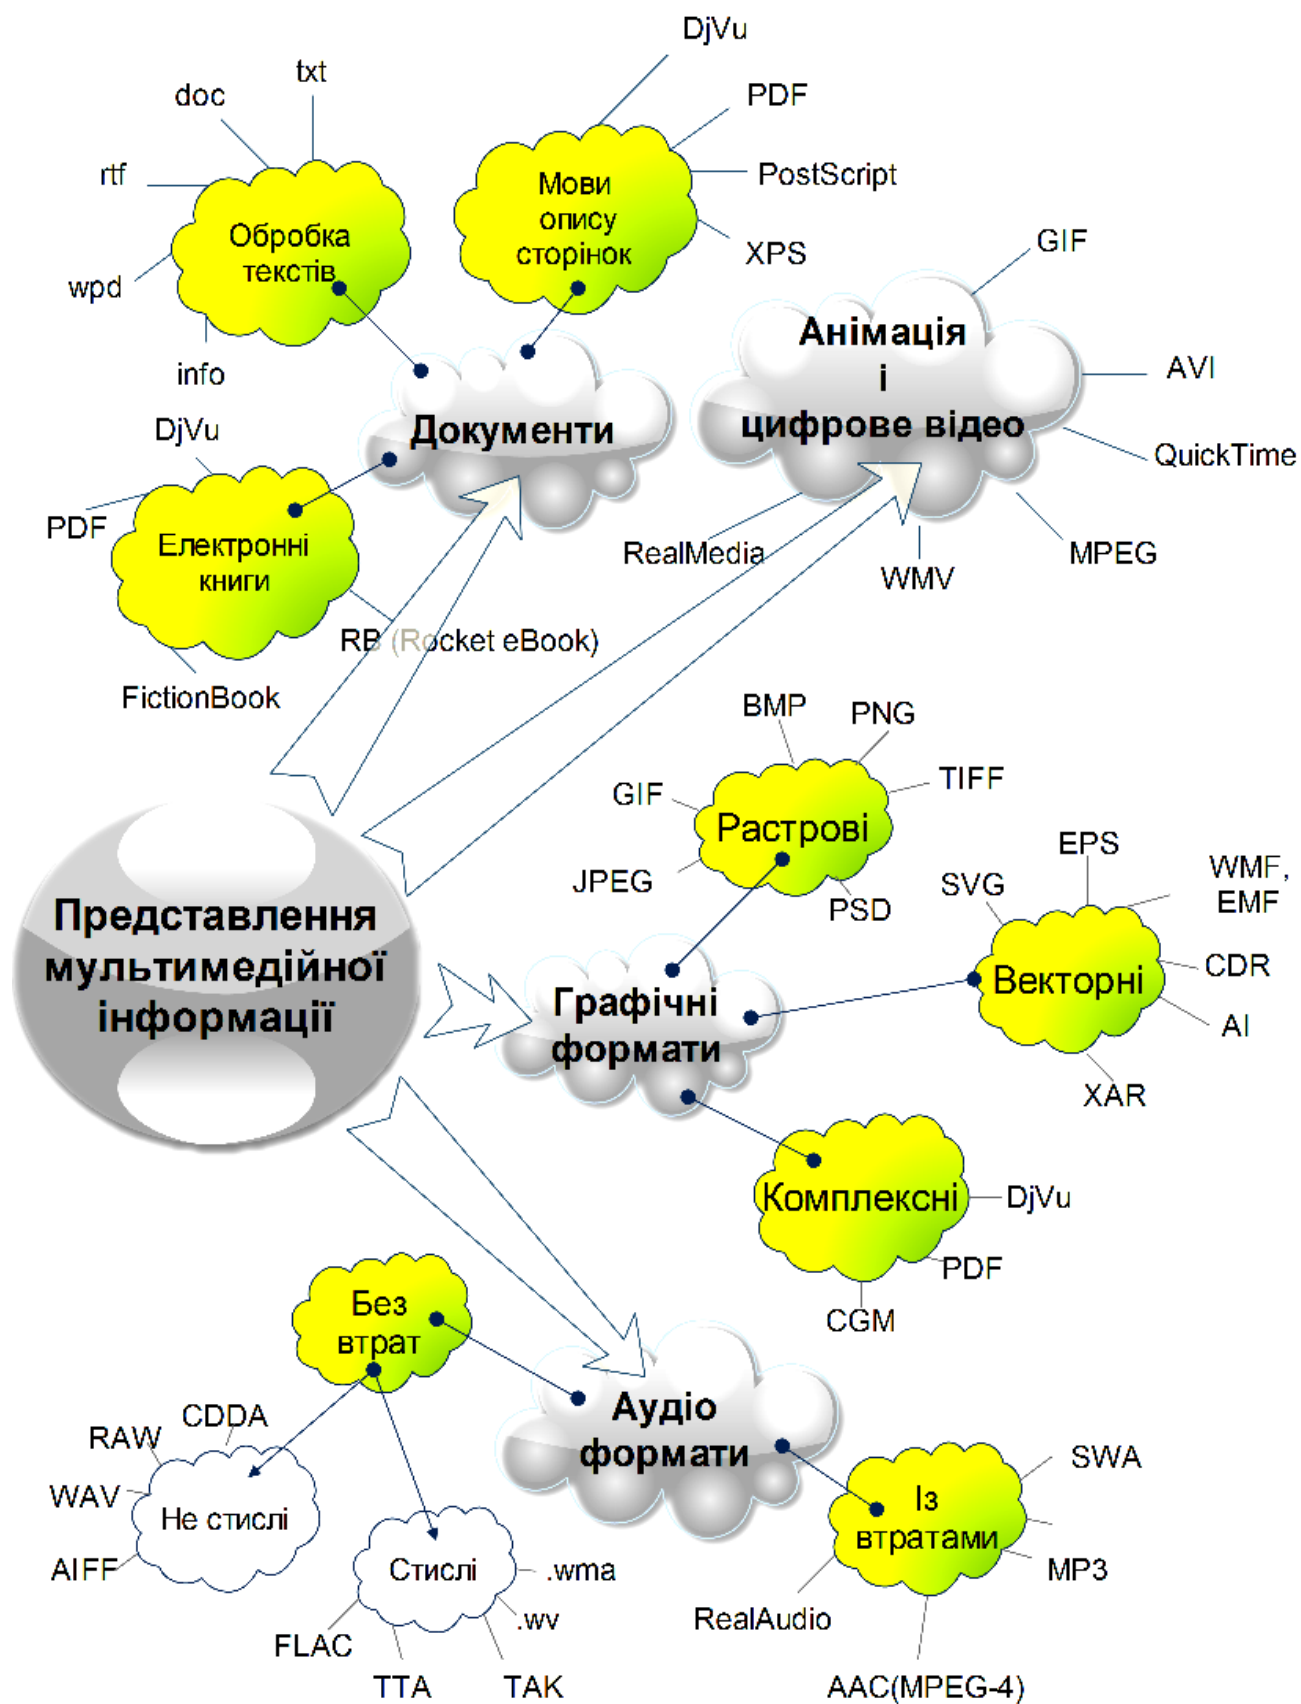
DjVu
PDF
PostScript
XPS
Мови опису сторінок
doc
txt
rtf
wpd
info
Обробка текстів
Документи
GIF
AVI
QuickTime
MPEG
WMV
RealMedia
Анімація і цифрове відео
DjVu
PDF
Електронні книги
RB (Rocket eBook)
FictionBook
BMP
PNG
TIFF
GIF
JPEG
PSD
Растрові
EPS
SVG
WMF, EMF
CDR
AI
XAR
Векторні
Представлення мультимедійної інформації
Графічні формати
Комплексні
DjVu
PDF
CGM
Без втрат
CDDA
RAW
WAV
AIFF
Не стислі
Стислі
.wma
.wv
FLAC
TTA
TAK
Аудіо формати
Із втратами
SWA
MP3
RealAudio
AAC(MPEG-4)